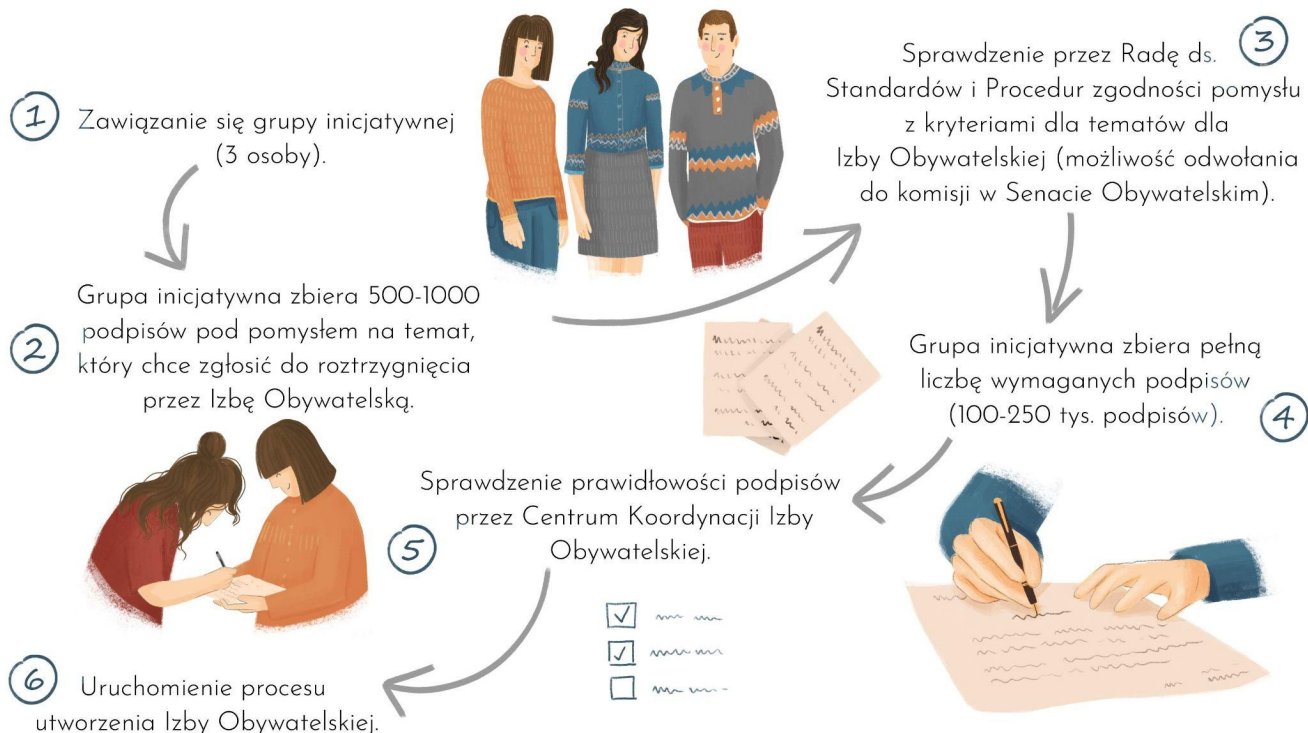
1 Zawiązanie się grupy inicjatywnej (3 osoby).

2 Grupa inicjatywna zbiera 500-1000 podpisów pod pomysłem na temat, który chce zgłosić do roztrzygnięcia przez Izbę Obywatelską.

3 Sprawdzenie przez Radę ds. Standardów i Procedur zgodności pomysłu z kryteriami dla tematów dla Izby Obywatelskiej (możliwość odwołania do komisji w Senacie Obywatelskim).

4 Grupa inicjatywna zbiera pełną liczbę wymaganych podpisów (100-250 tys. podpisów).

5 Sprawdzenie prawidłowości podpisów przez Centrum Koordynacji Izby Obywatelskiej.

6 Uruchomienie procesu utworzenia Izby Obywatelskiej.